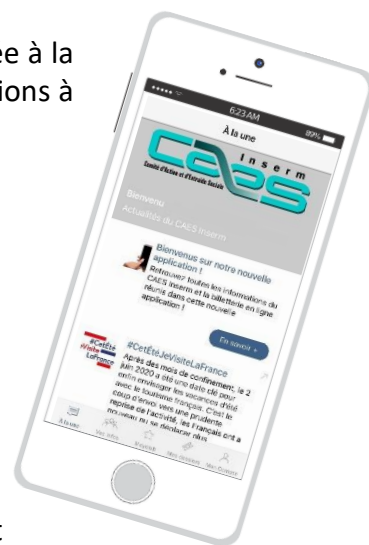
ee à la
ions à

6:23 AM
89%
À la une
CAES Inserm
Comité d'Action et d'Entraide Sociale
Bienvenu
Actualités du CAES Inserm
Bienvenus sur notre nouvelle application !
Retrouvez toutes les informations du CAES Inserm et la billetterie en ligne réunis dans cette nouvelle application !
En savoir +
#CetÉtéJeVisiteLaFrance
#CetÉté #JeVisite LaFrance
Après des mois de confinement, le 2 juin 2020 a été une date clé pour enfin envisager les vacances d'été avec le tourisme français. C'est le coup d'envoi vers une prudente reprise de l'activité, les Français ont à nouveau pu se déplacer plus
À la une
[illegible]
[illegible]
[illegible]
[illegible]
t